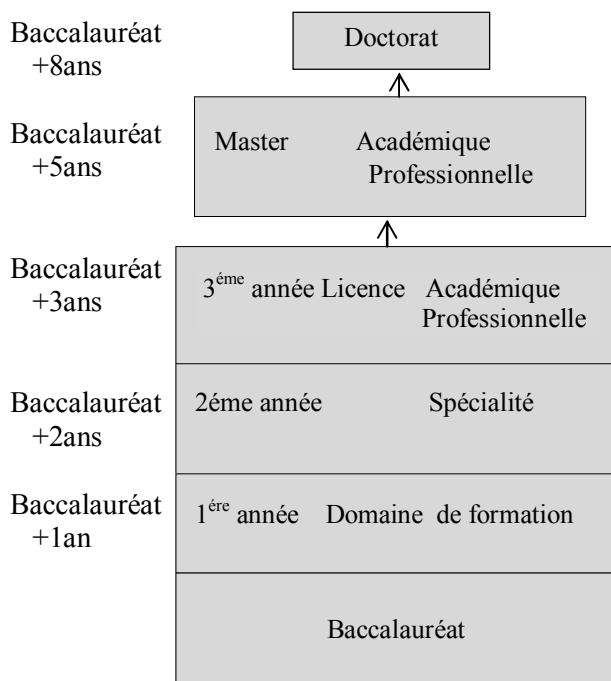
Baccalauréat +8ans

Doctorat

Baccalauréat +5ans

Master Académique Professionnelle

Baccalauréat +3ans

3$^{éme}$ année Licence Académique Professionnelle

Baccalauréat +2ans

2éme année Spécialité

Baccalauréat +1an

1$^{ére}$ année Domaine de formation

Baccalauréat